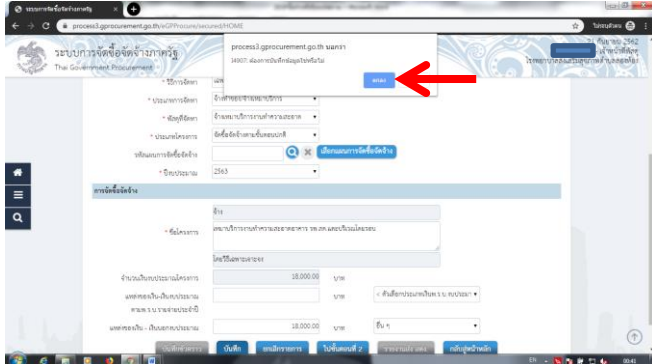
ระบบการจัดซื้อจัดจ้างภาครัฐ

process3.gprocurement.go.th/eGPProcure/secured/HOME

ระบบการจัดซื้อจัดจ้างภาครัฐ
Thai Government Procurement

process3.gprocurement.go.th แจ้งว่า
1K907: ต้องการบันทึกข้อมูลใช่หรือไม่

ตกลง

* วิธีการจัดหา
* ประเภทการจัดหา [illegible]
* ชื่อที่จัดหา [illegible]
* ประเภทโครงการ จัดซื้อจัดจ้างตามขั้นตอนปกติ
หรือแผนการจัดซื้อจัดจ้าง
เลือกแผนการจัดซื้อจัดจ้าง
* ปีงบประมาณ 2563

การจัดซื้อจัดจ้าง

* ชื่อโครงการ
จ้าง
เหมาบริการงานทำความสะอาดอาคาร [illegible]
โดยวิธีเฉพาะเจาะจง

จำนวนเงินงบประมาณโครงการ 18,000.00 บาท
แหล่งของเงิน-เงินงบประมาณตาม พ.ร.บ.งบประมาณประจำปี บาท
แหล่งของเงิน - เงินนอกงบประมาณ 18,000.00 บาท อื่น ๆ

บันทึก ยกเลิกรายการ ไปขั้นตอนที่ 2 กลับสู่หน้าหลัก